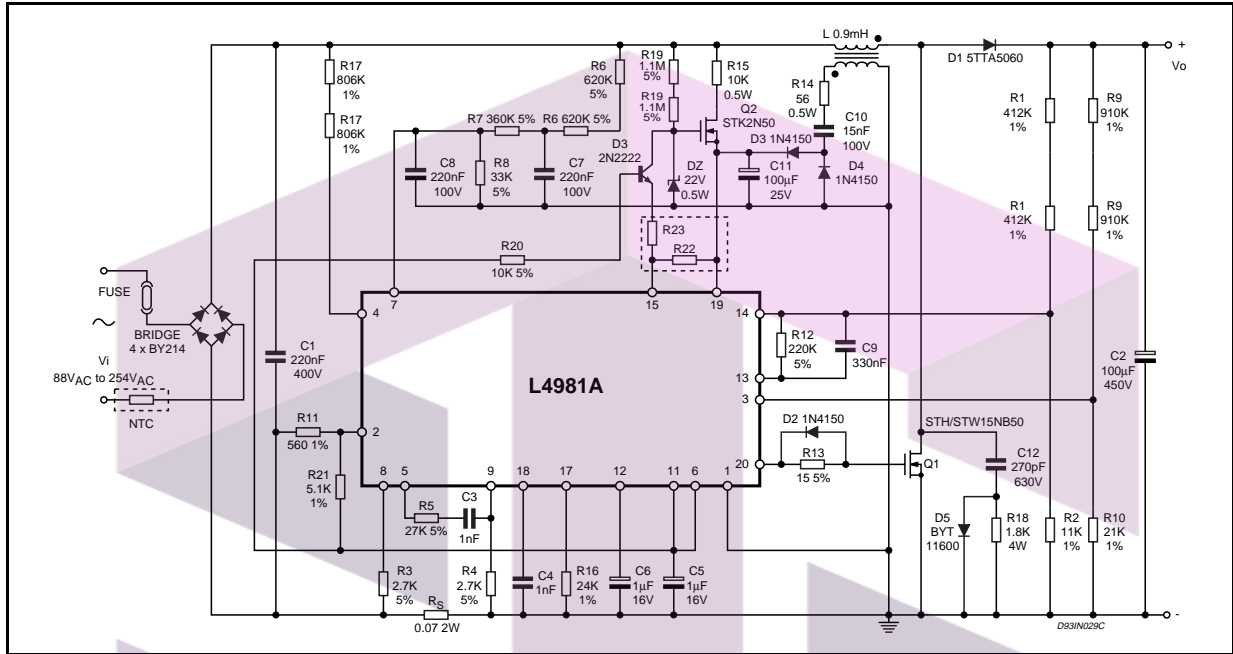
L 0.9mH
D1 5TTA5060
+
Vo
-
R17 806K 1%
R17 806K 1%
R6 620K 5%
R19 1.1M 5%
R19 1.1M 5%
R15 10K 0.5W
R14 56 0.5W
C10 15nF 100V
Q2 STK2N50
D3 1N4150
D4 1N4150
C11 100µF 25V
DZ 22V 0.5W
D3 2N2222
R7 360K 5%
R6 620K 5%
C8 220nF 100V
R8 33K 5%
C7 220nF 100V
R23
R22
R20 10K 5%
R1 412K 1%
R1 412K 1%
R9 910K 1%
R9 910K 1%
FUSE
~
BRIDGE 4 x BY214
Vi
$88V_{AC}$ to $254V_{AC}$
NTC
C1 220nF 400V
R11 560 1%
R21 5.1K 1%
4
7
15
19
14
13
3
2
20
8
5
9
18
17
12
11
6
1
L4981A
R12 220K 5%
C9 330nF
C2 100µF 450V
D2 1N4150
R13 15 5%
STH/STW15NB50
Q1
C12 270pF 630V
R5 27K 5%
C3 1nF
C4 1nF
R16 24K 1%
C6 1µF 16V
C5 1µF 16V
R3 2.7K 5%
R4 2.7K 5%
$R_S$ 0.07 2W
D5 BYT 11600
R18 1.8K 4W
R2 11K 1%
R10 21K 1%
D93IN029C